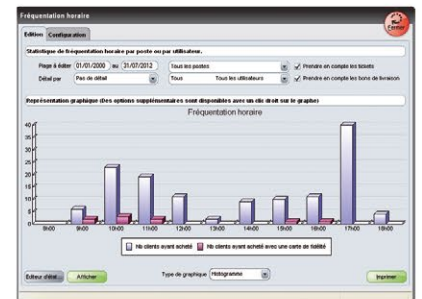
Fréquentation horaire

Fermer

Edition | Configuration

Statistique de fréquentation horaire par poste ou par utilisateur.

Page à éditer 01/01/2000 au 31/07/2012 Tous les postes

Prendre en compte les tickets

Détail par Pas de détail Tous Tous les utilisateurs

Prendre en compte les bons de livraison

Représentation graphique (Des options supplémentaires sont disponibles avec un clic droit sur le graphe)

Fréquentation horaire

40
35
30
25
20
15
10
5
0

8h00 9h00 10h00 11h00 12h00 13h00 14h00 15h00 16h00 17h00 18h00

Nb clients ayant acheté Nb clients ayant acheté avec une carte de fidélité

Editeur détail Afficher Type de graphique Histogramme Imprimer